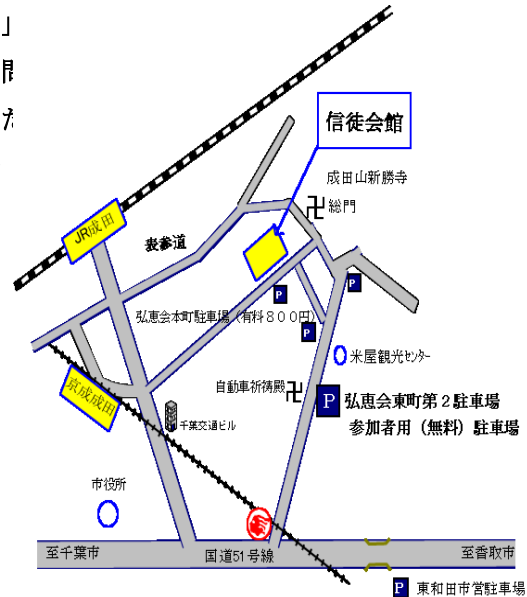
」
間
た

信徒会館

成田山新勝寺

総門

JR成田

表参道

P

P

弘恵会本町駐車場（有料８００円）

P

米屋観光センター

自動車祈祷殿

P 弘恵会東町第２駐車場

参加者用（無料）駐車場

京成成田

千葉交通ビル

市役所

至千葉市

国道51号線

至香取市

P 東和田市営駐車場